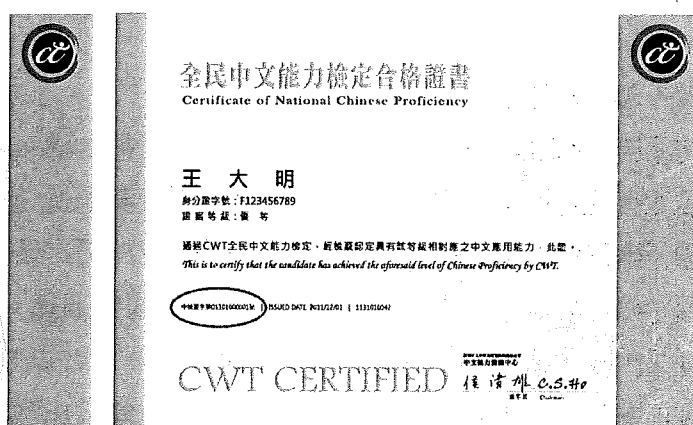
全民中文能力檢定合格證書
Certificate of National Chinese Proficiency

王 大 明
身分證字號：F123456789
認 證 等 級：優 等

通過CWT全民中文能力檢定，經檢覈認定具有該等級相對應之中文應用能力，此證。
This is to certify that the candidate has achieved the aforesaid level of Chinese Proficiency by CWT.

中文證字第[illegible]號 | ISSUED DATE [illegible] | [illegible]

CWT CERTIFIED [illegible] 中文能力測驗中心 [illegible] C.S.Ho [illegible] Chairman